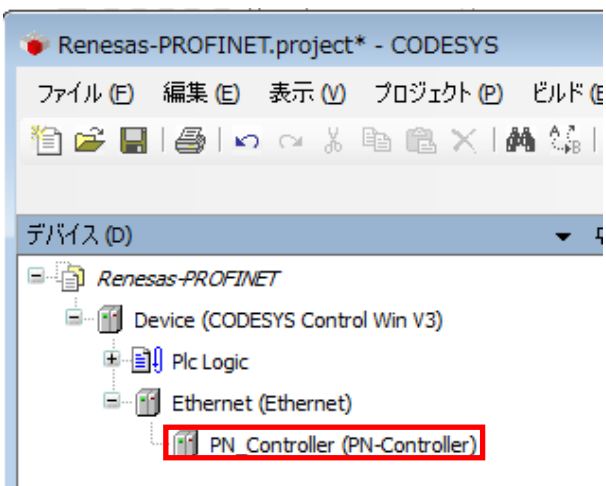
Renesas-PROFINET.project* - CODESYS

ファイル (F) 編集 (E) 表示 (V) プロジェクト (P) ビルド (B

デバイス (D)

Renesas-PROFINET

Device (CODESYS Control Win V3)

Plc Logic

Ethernet (Ethernet)

PN_Controller (PN-Controller)